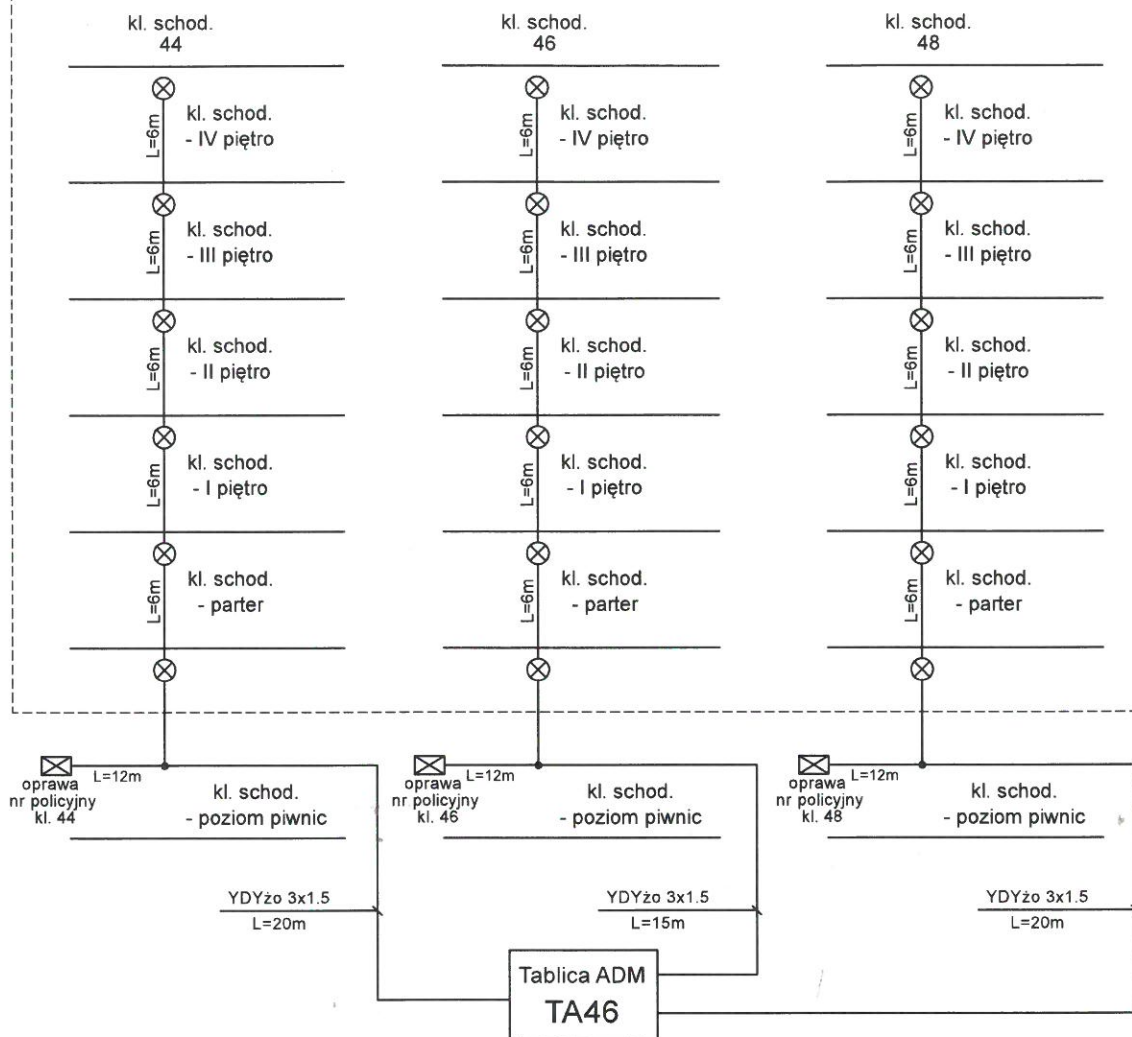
kl. schod. 44

L=6m kl. schod. - IV piętro

L=6m kl. schod. - III piętro

L=6m kl. schod. - II piętro

L=6m kl. schod. - I piętro

L=6m kl. schod. - parter

oprawa nr policyjny kl. 44

L=12m

kl. schod. - poziom piwnic

YDYżo 3x1.5
L=20m

kl. schod. 46

L=6m kl. schod. - IV piętro

L=6m kl. schod. - III piętro

L=6m kl. schod. - II piętro

L=6m kl. schod. - I piętro

L=6m kl. schod. - parter

oprawa nr policyjny kl. 46

L=12m

kl. schod. - poziom piwnic

YDYżo 3x1.5
L=15m

kl. schod. 48

L=6m kl. schod. - IV piętro

L=6m kl. schod. - III piętro

L=6m kl. schod. - II piętro

L=6m kl. schod. - I piętro

L=6m kl. schod. - parter

oprawa nr policyjny kl. 48

L=12m

kl. schod. - poziom piwnic

YDYżo 3x1.5
L=20m

Tablica ADM
TA46